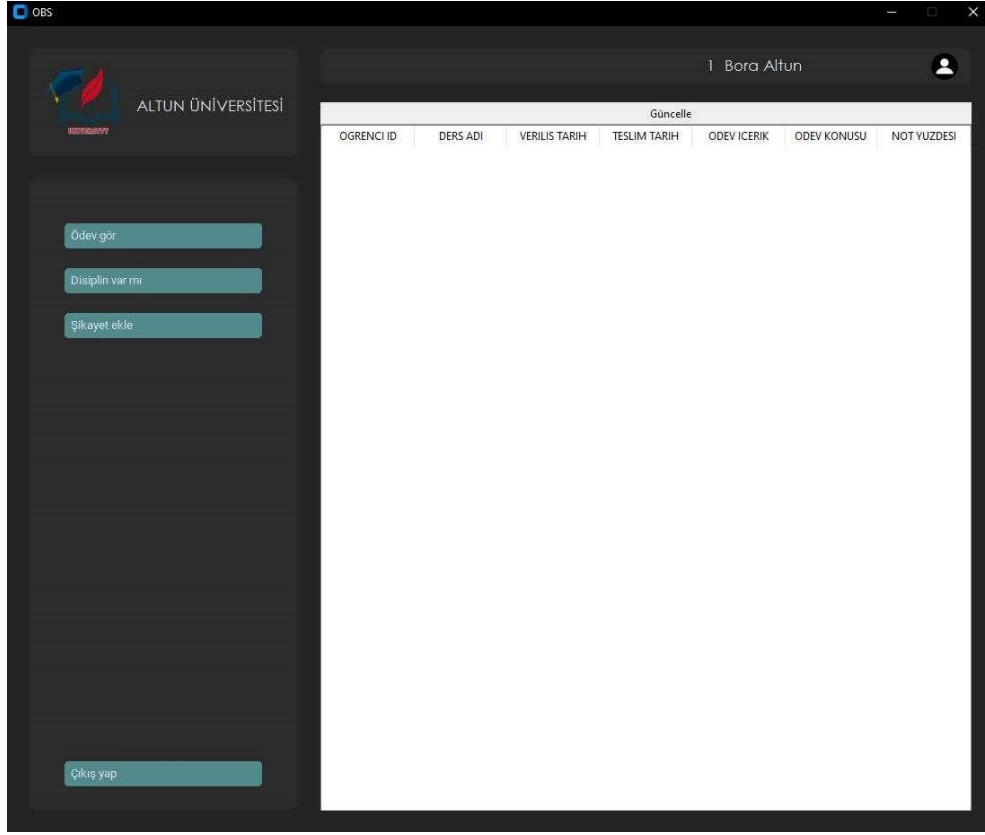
OBS

ALTUN ÜNİVERSİTESİ

UNIVERSITY

1 Bora Altun

Güncelle

| OGRENCI ID | DERS ADI | VERILIS TARIH | TESLIM TARIH | ODEV ICERIK | ODEV KONUSU | NOT YUZDESI |
|---|---|---|---|---|---|---|

Ödev gör

Disiplin var mı

Şikayet ekle

Çıkış yap